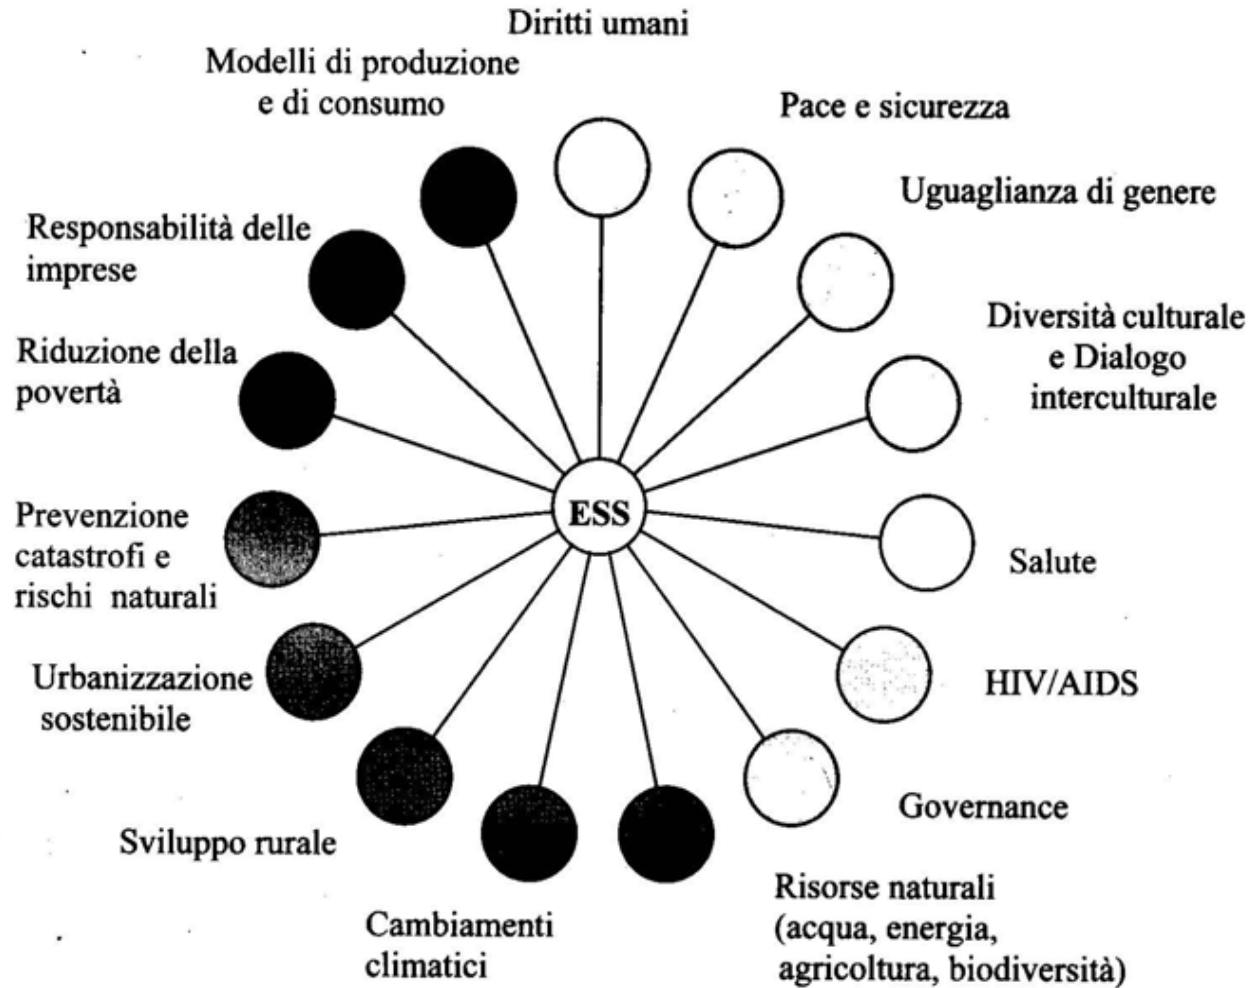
Diritti umani

Modelli di produzione e di consumo

Pace e sicurezza

Uguaglianza di genere

Responsabilità delle imprese

Diversità culturale e Dialogo interculturale

Riduzione della povertà

ESS

Prevenzione catastrofi e rischi naturali

Salute

Urbanizzazione sostenibile

HIV/AIDS

Governance

Sviluppo rurale

Risorse naturali (acqua, energia, agricoltura, biodiversità)

Cambiamenti climatici